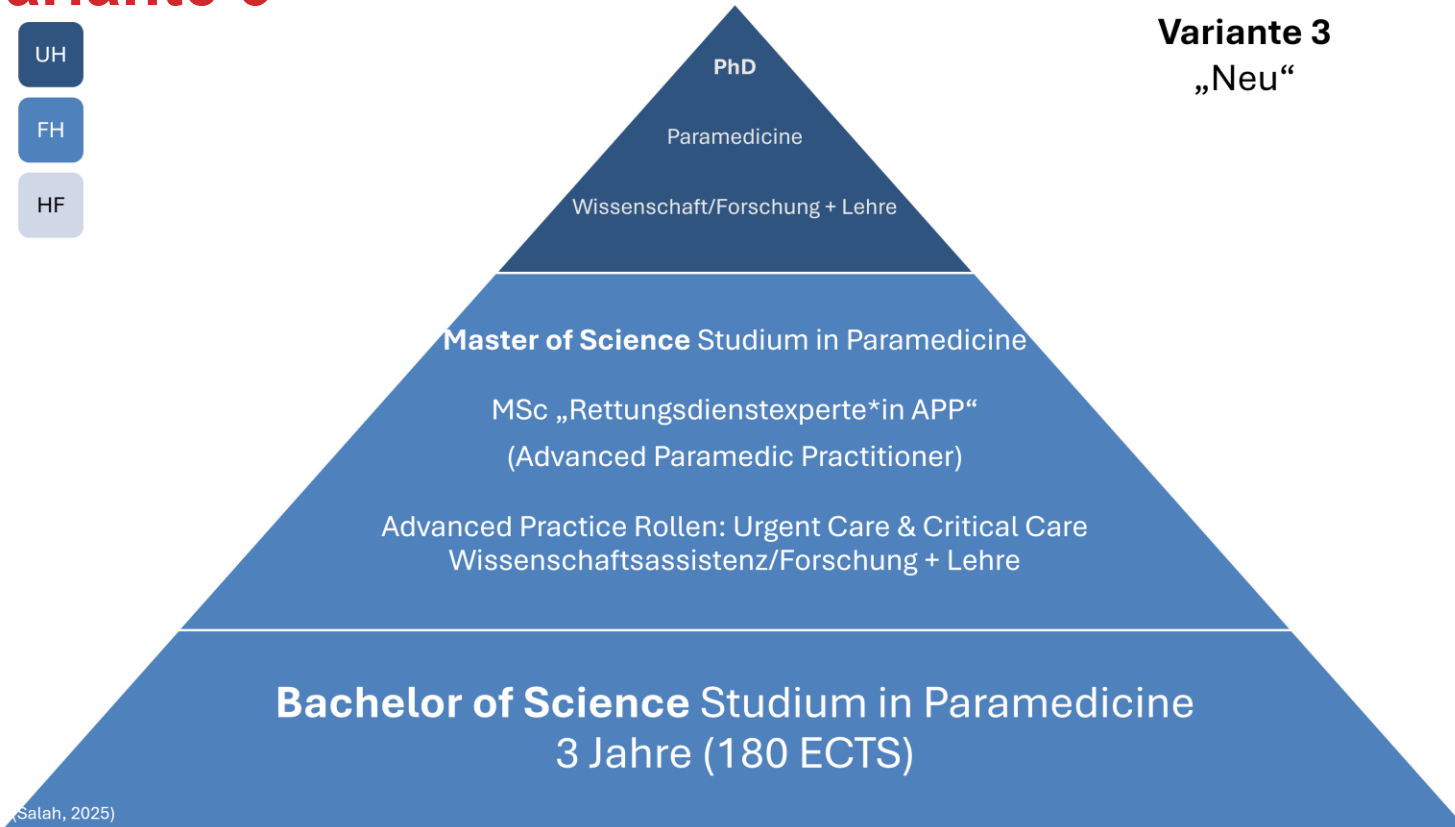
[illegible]

UH

FH

HF

PhD

Paramedicine

Wissenschaft/Forschung + Lehre

Variante 3
„Neu“

Master of Science Studium in Paramedicine

MSc „Rettungsdienstexperte*in APP“

(Advanced Paramedic Practitioner)

Advanced Practice Rollen: Urgent Care & Critical Care
Wissenschaftsassistenz/Forschung + Lehre

Bachelor of Science Studium in Paramedicine
3 Jahre (180 ECTS)

(Salah, 2025)